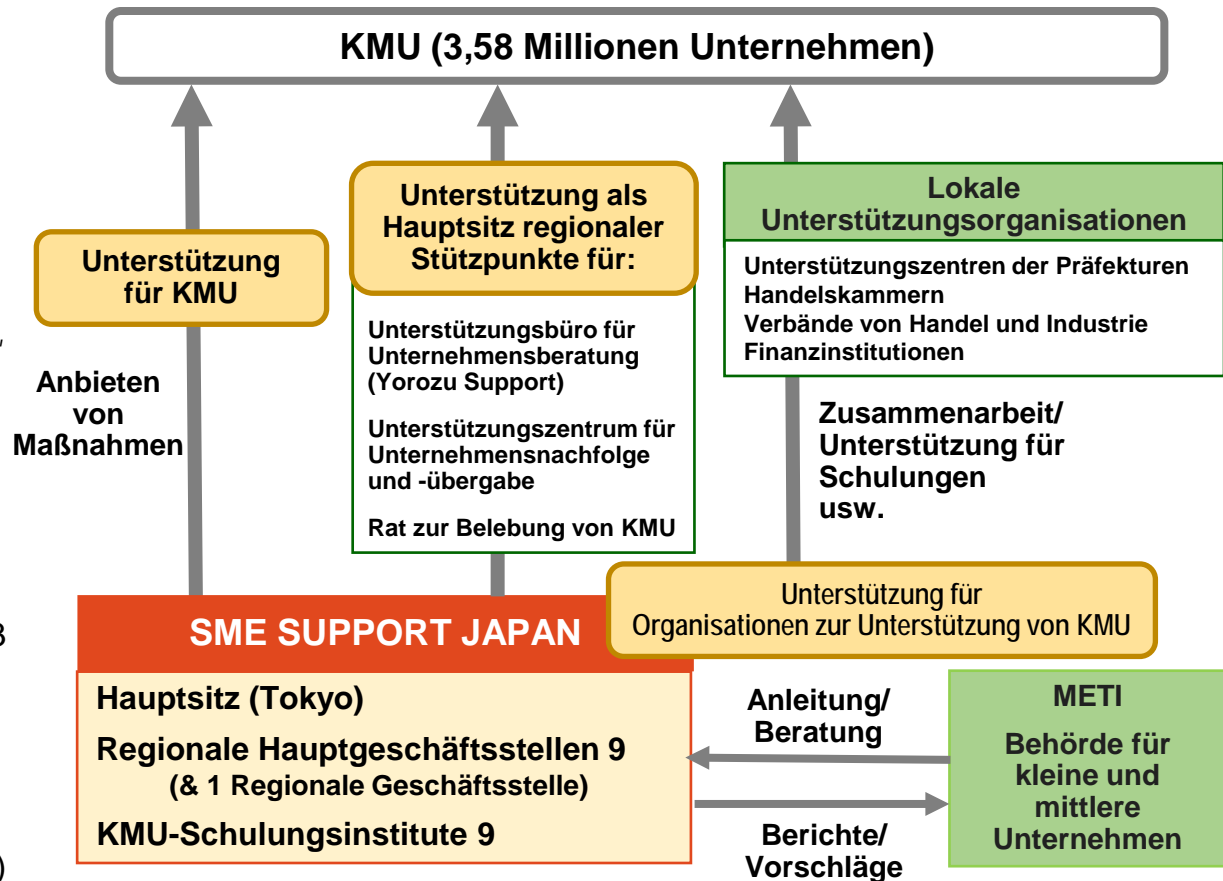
KMU (3,58 Millionen Unternehmen)

Unterstützung für KMU

Anbieten von Maßnahmen

Unterstützung als Hauptsitz regionaler Stützpunkte für:

Unterstützungsbüro für Unternehmensberatung (Yorozu Support)

Unterstützungszentrum für Unternehmensnachfolge und -übergabe

Rat zur Belebung von KMU

Lokale Unterstützungsorganisationen

Unterstützungszentren der Präfekturen
Handelskammern
Verbände von Handel und Industrie
Finanzinstitutionen

Zusammenarbeit/ Unterstützung für Schulungen usw.

Unterstützung für Organisationen zur Unterstützung von KMU

SME SUPPORT JAPAN

Hauptsitz (Tokyo)
Regionale Hauptgeschäftsstellen 9
(& 1 Regionale Geschäftsstelle)
KMU-Schulungsinstitute 9

Anleitung/ Beratung

Berichte/ Vorschläge

METI

Behörde für kleine und mittlere Unternehmen